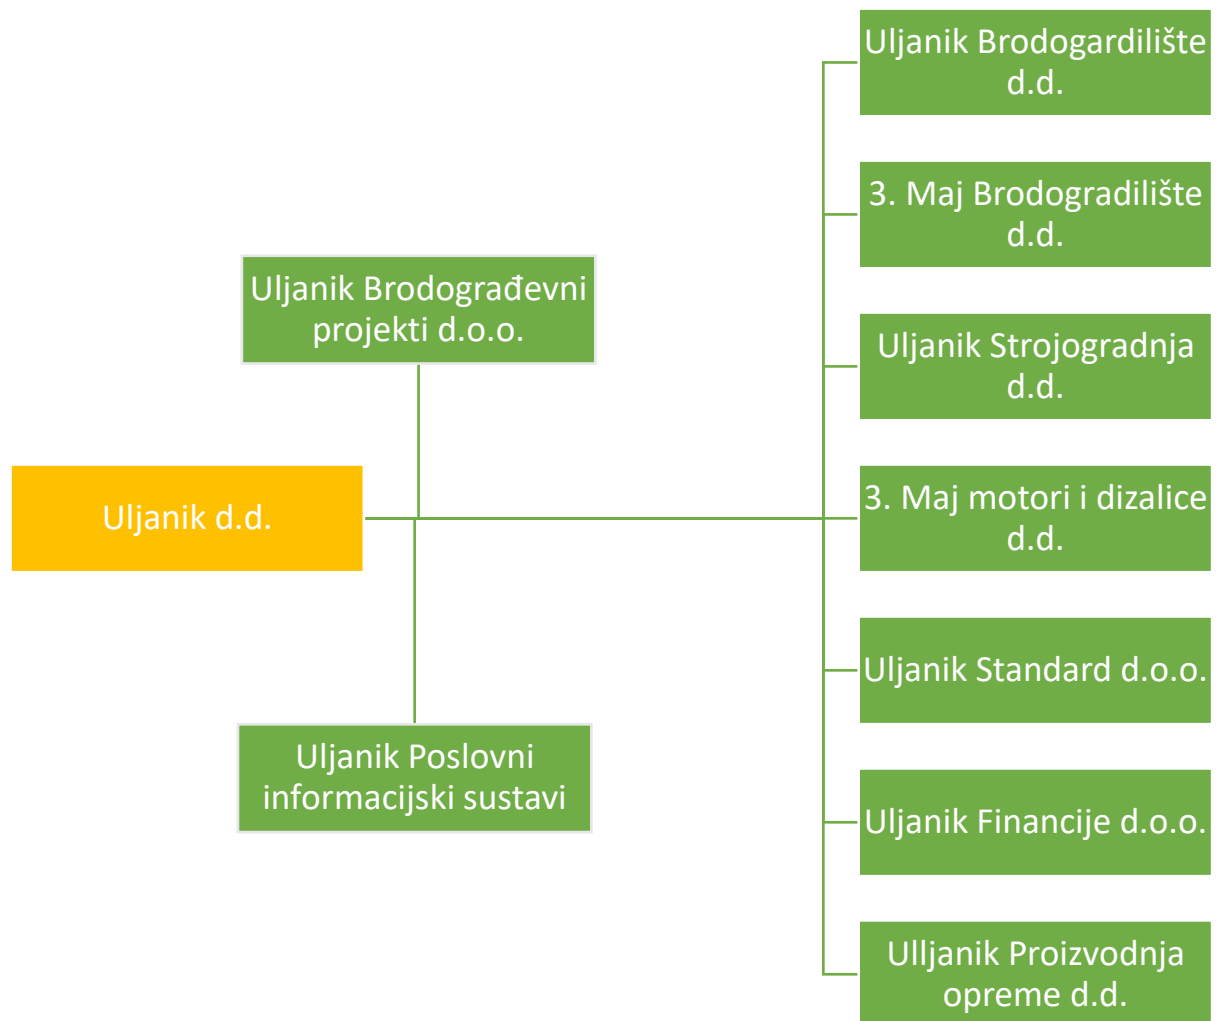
Uljanik d.d.

Uljanik Brodograđevni projekti d.o.o.

Uljanik Poslovni informacijski sustavi

Uljanik Brodogardilište d.d.

3. Maj Brodogradilište d.d.

Uljanik Strojogradnja d.d.

3. Maj motori i dizalice d.d.

Uljanik Standard d.o.o.

Uljanik Financije d.o.o.

Ulljanik Proizvodnja opreme d.d.